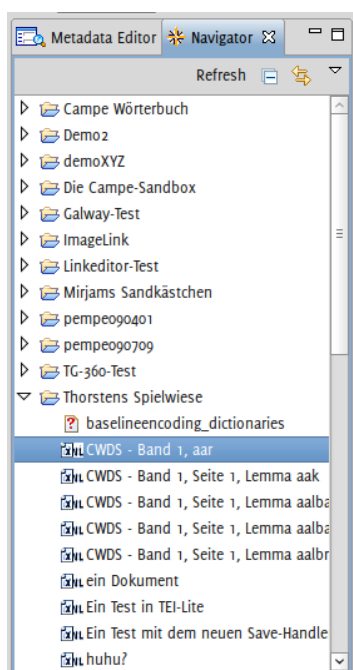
Metadata Editor
Navigator
Refresh

Campe Wörterbuch
Demo2
demoXYZ
Die Campe-Sandbox
Galway-Test
ImageLink
Linkeditor-Test
Mirjams Sandkästchen
pempe090401
pempe090709
TG-360-Test
Thorstens Spielwiese
baselineencoding_dictionaries
CWDS - Band 1, aar
CWDS - Band 1, Seite 1, Lemma aak
CWDS - Band 1, Seite 1, Lemma aalba
CWDS - Band 1, Seite 1, Lemma aalba
CWDS - Band 1, Seite 1, Lemma aalbr
ein Dokument
Ein Test in TEI-Lite
Ein Test mit dem neuen Save-Handle
huhu?